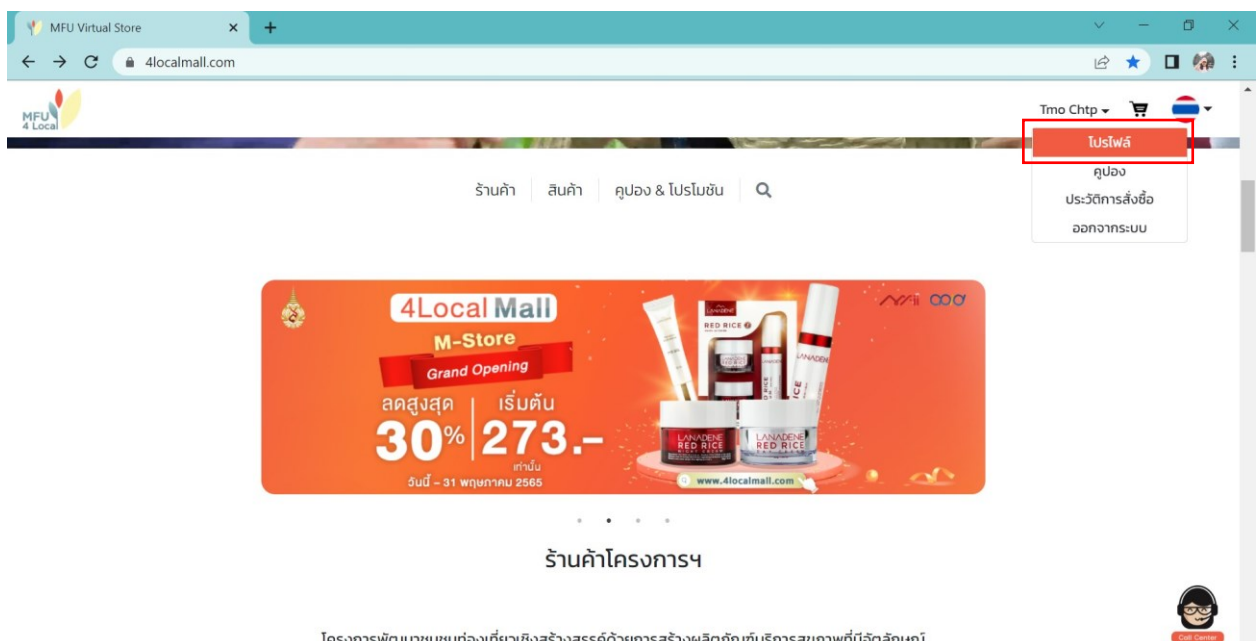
MFU Virtual Store
4localmall.com
MFU 4 Local
Tmo Chtp
โปรไฟล์
คูปอง
ประวัติการสั่งซื้อ
ออกจากระบบ
ร้านค้า สินค้า คูปอง & โปรโมชั่น
4Local Mall
M-Store
Grand Opening
ลดสูงสุด 30%
เริ่มต้น 273.-
เท่านั้น
วันนี้ – 31 พฤษภาคม 2565
www.4localmall.com
RED RICE
LANADENE RED RICE
LANADENE RED RICE
ร้านค้าโครงการฯ
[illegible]
Call Center